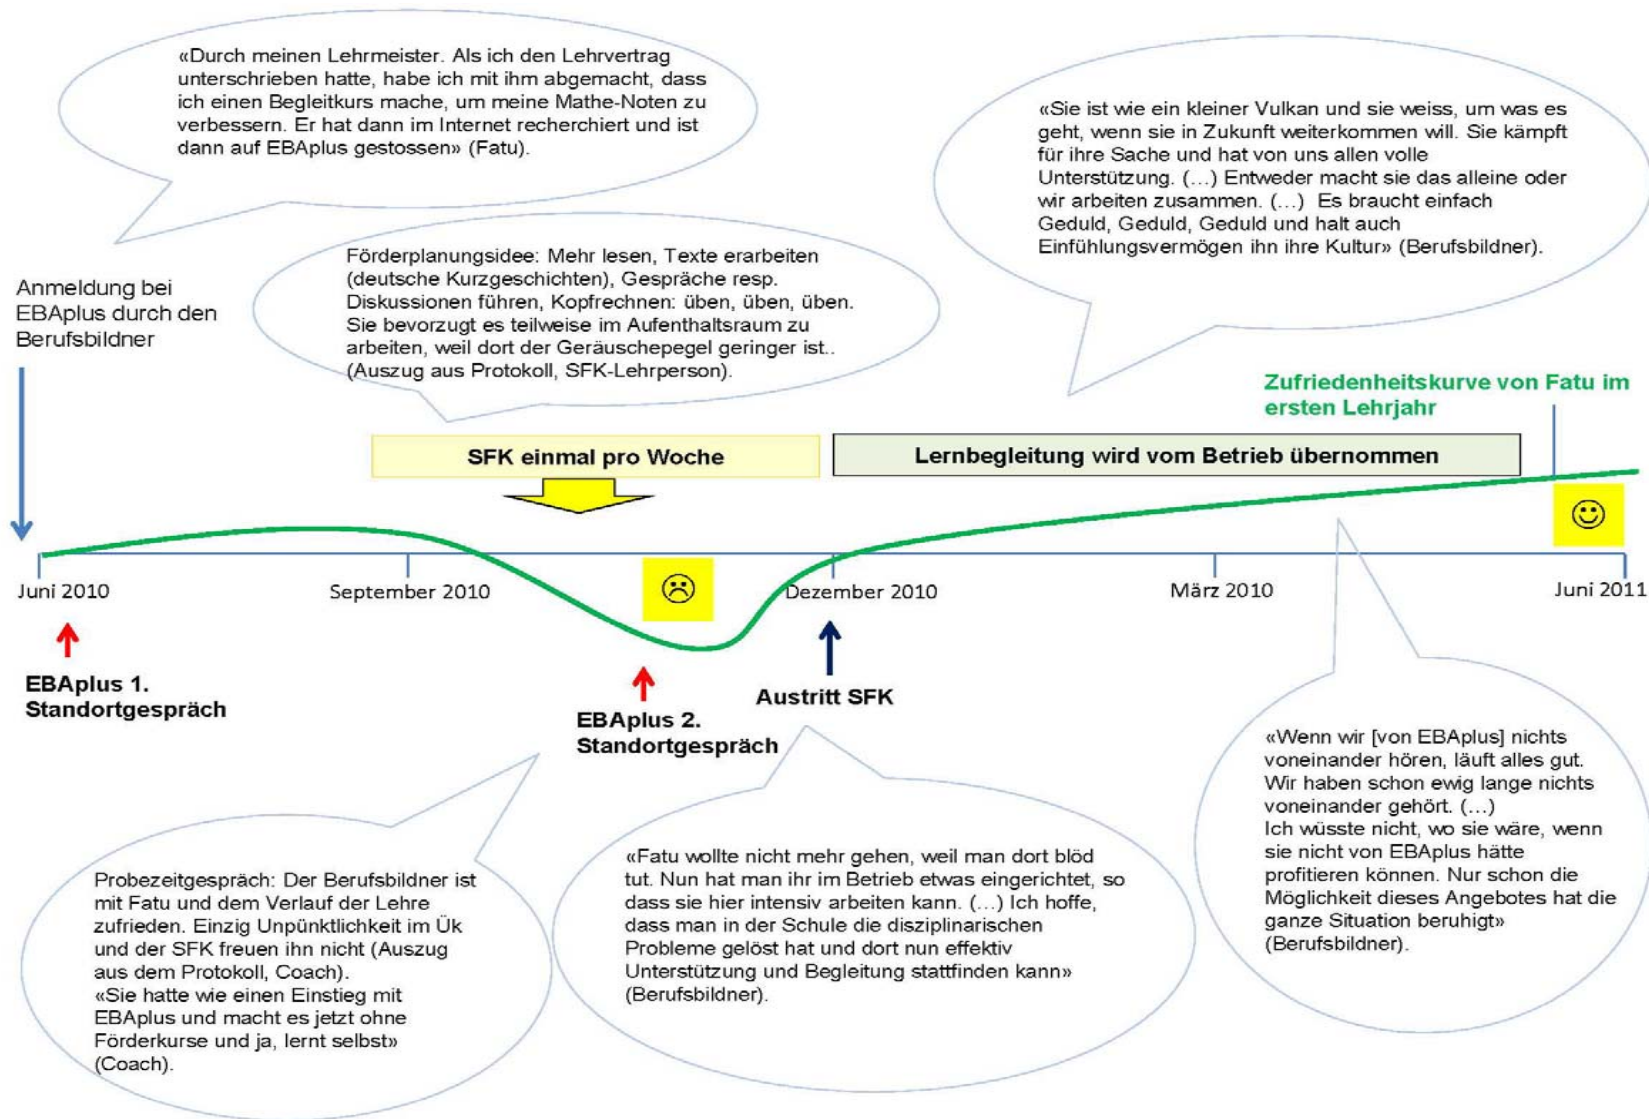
«Durch meinen Lehrmeister. Als ich den Lehrvertrag unterschrieben hatte, habe ich mit ihm abgemacht, dass ich einen Begleitkurs mache, um meine Mathe-Noten zu verbessern. Er hat dann im Internet recherchiert und ist dann auf EBAplus gestossen» (Fatu).

«Sie ist wie ein kleiner Vulkan und sie weiss, um was es geht, wenn sie in Zukunft weiterkommen will. Sie kämpft für ihre Sache und hat von uns allen volle Unterstützung. (…) Entweder macht sie das alleine oder wir arbeiten zusammen. (…) Es braucht einfach Geduld, Geduld, Geduld und halt auch Einfühlungsvermögen ihn ihre Kultur» (Berufsbildner).

Anmeldung bei EBAplus durch den Berufsbildner

Förderplanungsidee: Mehr lesen, Texte erarbeiten (deutsche Kurzgeschichten), Gespräche resp. Diskussionen führen, Kopfrechnen: üben, üben, üben. Sie bevorzugt es teilweise im Aufenthaltsraum zu arbeiten, weil dort der Geräuschepegel geringer ist.. (Auszug aus Protokoll, SFK-Lehrperson).

Zufriedenheitskurve von Fatu im ersten Lehrjahr

SFK einmal pro Woche

Lernbegleitung wird vom Betrieb übernommen

Juni 2010

September 2010

Dezember 2010

März 2010

Juni 2011

EBAplus 1. Standortgespräch

EBAplus 2. Standortgespräch

Austritt SFK

«Wenn wir [von EBAplus] nichts voneinander hören, läuft alles gut. Wir haben schon ewig lange nichts voneinander gehört. (…)
Ich wüsste nicht, wo sie wäre, wenn sie nicht von EBAplus hätte profitieren können. Nur schon die Möglichkeit dieses Angebotes hat die ganze Situation beruhigt» (Berufsbildner).

Probezeitgespräch: Der Berufsbildner ist mit Fatu und dem Verlauf der Lehre zufrieden. Einzig Unpünktlichkeit im Ük und der SFK freuen ihn nicht (Auszug aus dem Protokoll, Coach).
«Sie hatte wie einen Einstieg mit EBAplus und macht es jetzt ohne Förderkurse und ja, lernt selbst» (Coach).

«Fatu wollte nicht mehr gehen, weil man dort blöd tut. Nun hat man ihr im Betrieb etwas eingerichtet, so dass sie hier intensiv arbeiten kann. (…) Ich hoffe, dass man in der Schule die disziplinarischen Probleme gelöst hat und dort nun effektiv Unterstützung und Begleitung stattfinden kann» (Berufsbildner).